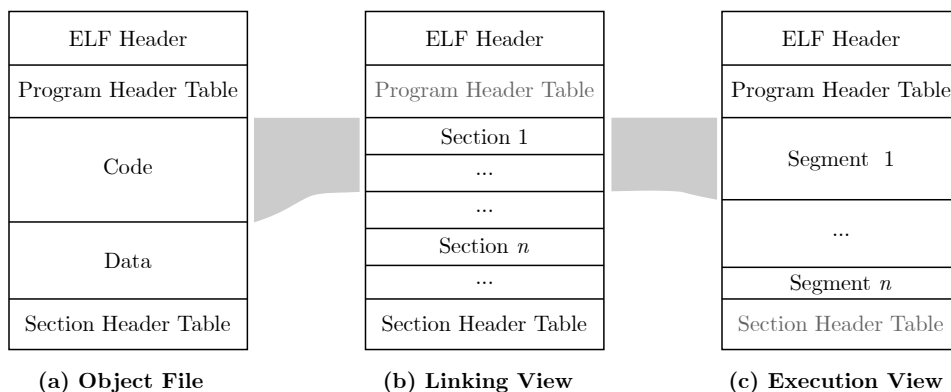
ELF Header
Program Header Table
Code
Data
Section Header Table

(a) Object File

ELF Header
Program Header Table
Section 1
...
...
Section $n$
...
Section Header Table

(b) Linking View

ELF Header
Program Header Table
Segment 1
...
Segment $n$
Section Header Table

(c) Execution View